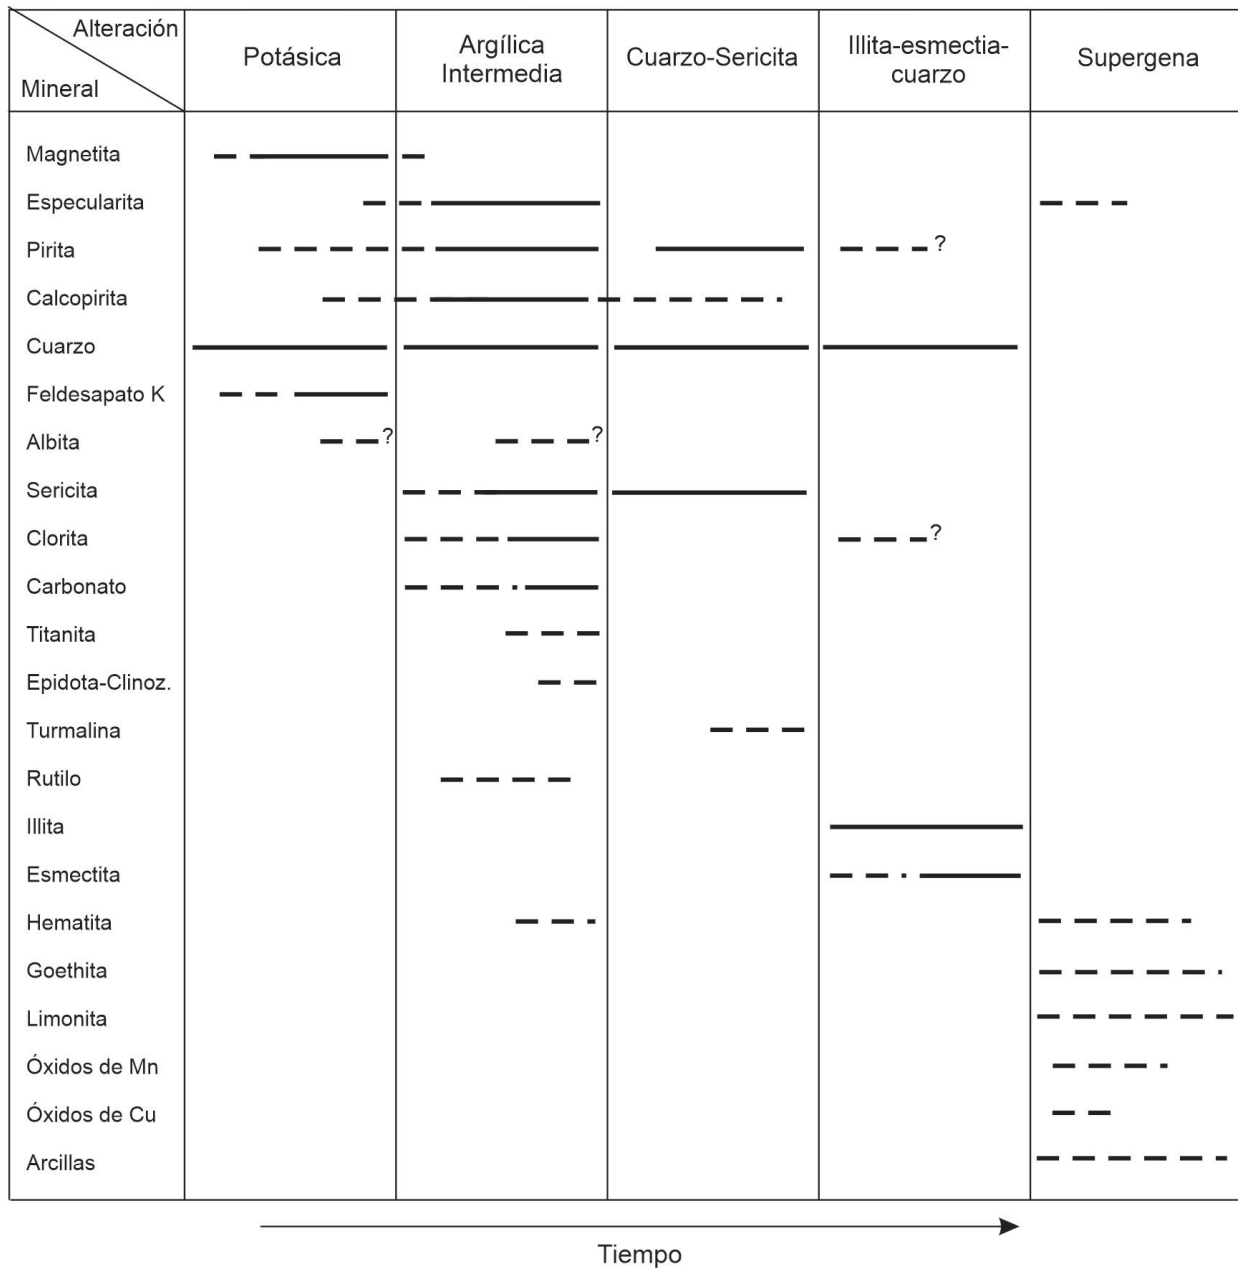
| Alteración / Mineral | Potásica | Argílica Intermedia | Cuarzo-Sericita | Illita-esmectia-cuarzo | Supergena |
|---|---|---|---|---|---|
| Magnetita | | | | | |
| Especularita | | | | | |
| Pirita | | | | ? | |
| Calcopirita | | | | | |
| Cuarzo | | | | | |
| Feldesapato K | | | | | |
| Albita | ? | ? | | | |
| Sericita | | | | | |
| Clorita | | | | ? | |
| Carbonato | | | | | |
| Titanita | | | | | |
| Epidota-Clinoz. | | | | | |
| Turmalina | | | | | |
| Rutilo | | | | | |
| Illita | | | | | |
| Esmectita | | | | | |
| Hematita | | | | | |
| Goethita | | | | | |
| Limonita | | | | | |
| Óxidos de Mn | | | | | |
| Óxidos de Cu | | | | | |
| Arcillas | | | | | |

Tiempo